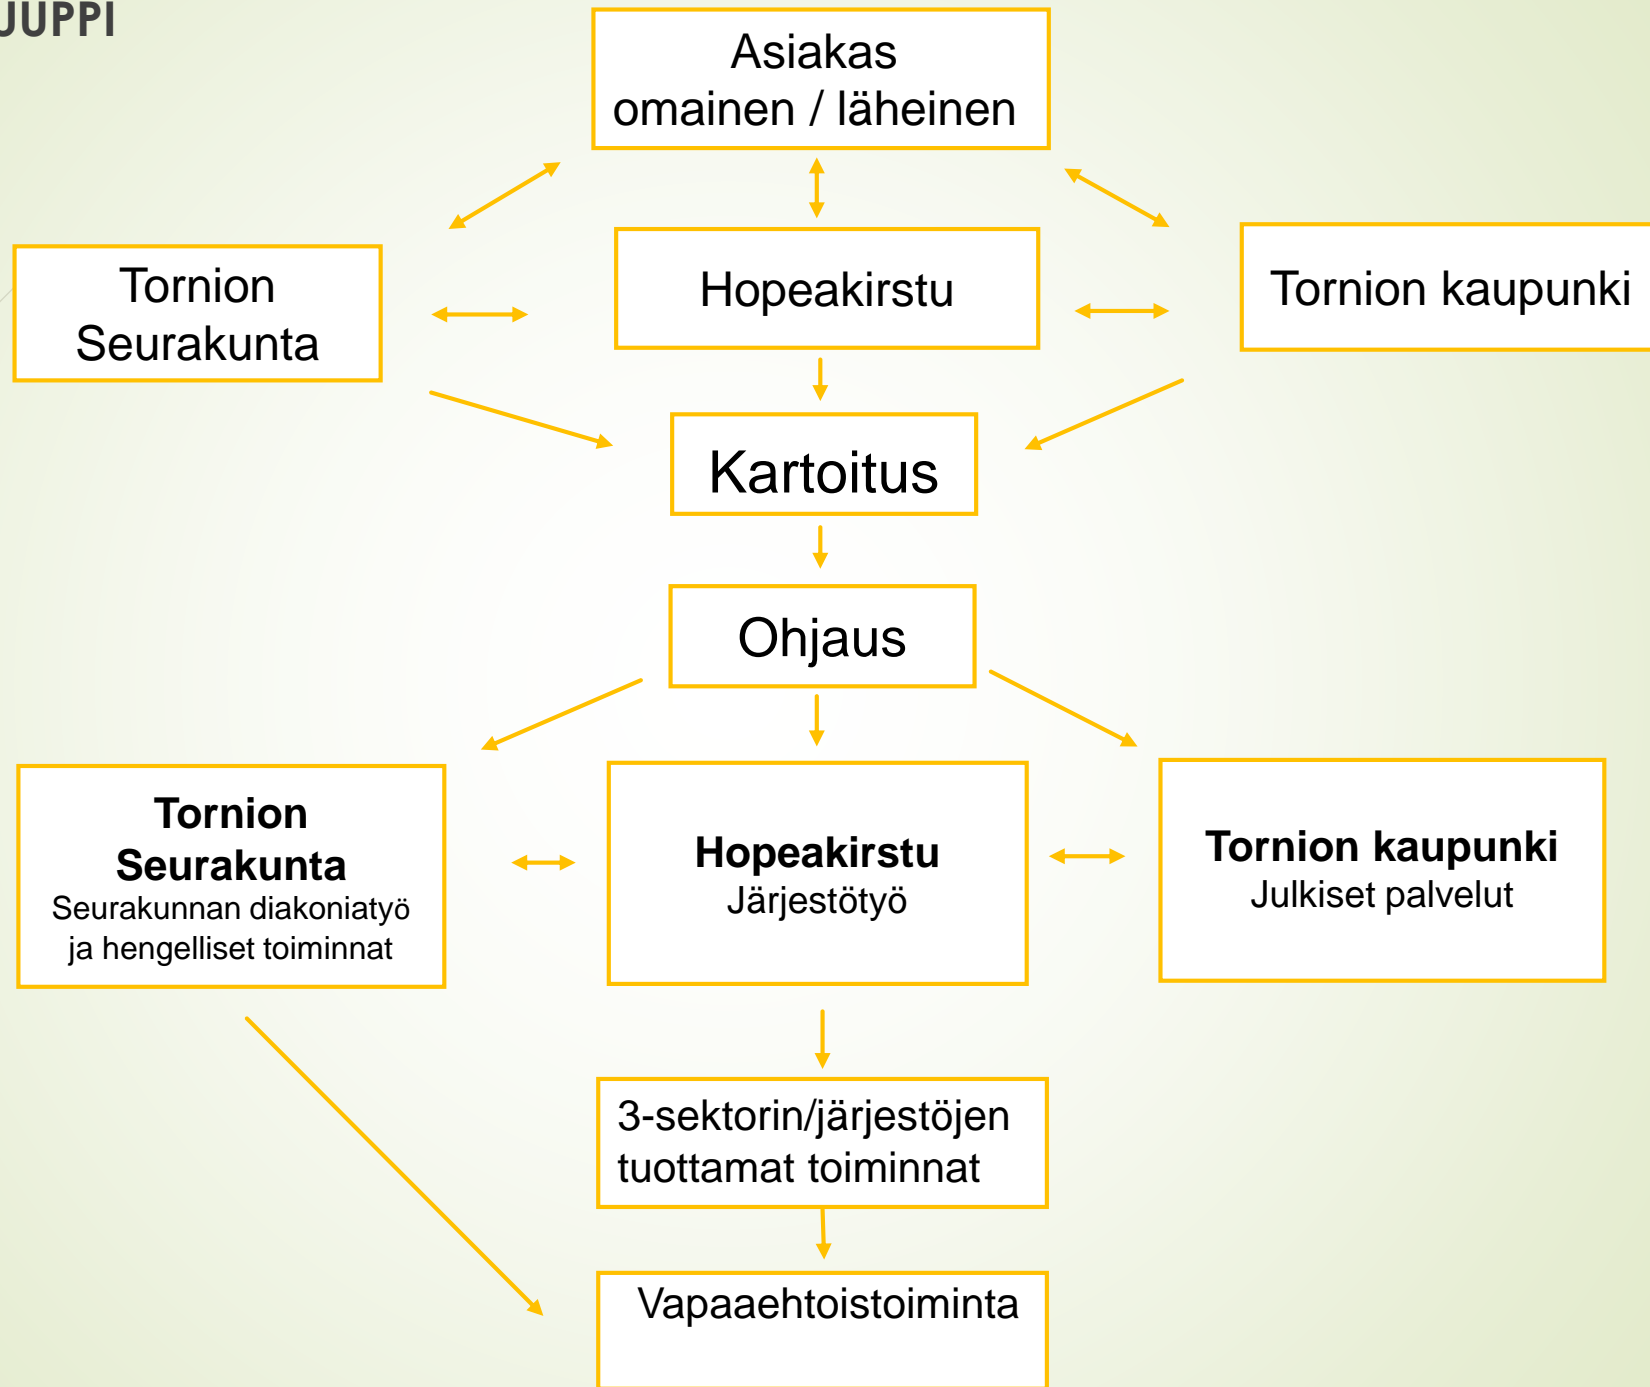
JUPPI

Asiakas
omainen / läheinen

Tornion Seurakunta

Hopeakirstu

Tornion kaupunki

Kartoitus

Ohjaus

**Tornion Seurakunta**
Seurakunnan diakoniatyö ja hengelliset toiminnat

**Hopeakirstu**
Järjestötyö

**Tornion kaupunki**
Julkiset palvelut

3-sektorin/järjestöjen tuottamat toiminnat

Vapaaehtoistoiminta